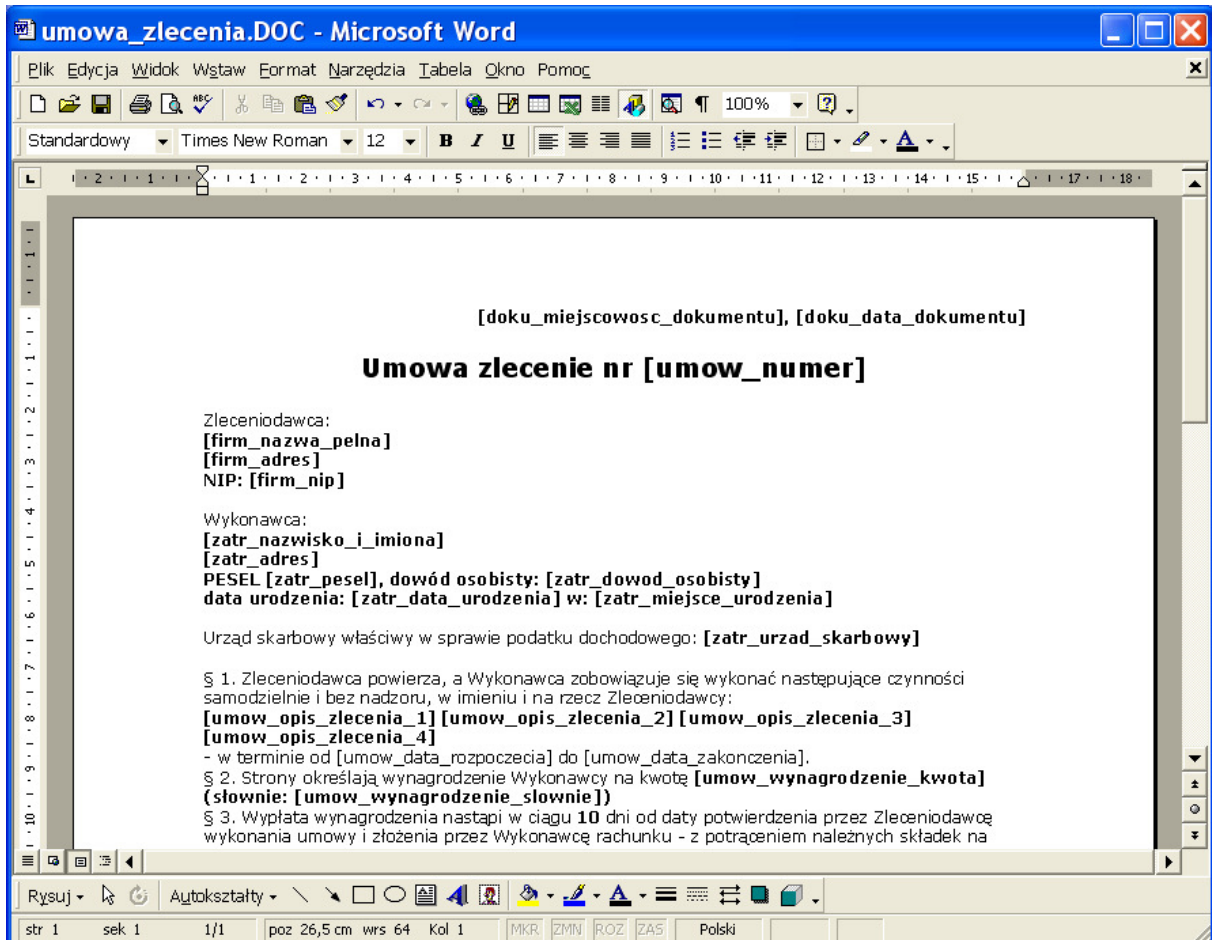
umowa_zlecenia.DOC - Microsoft Word

Plik Edycja Widok Wstaw Format Narzędzia Tabela Okno Pomoc

100%

Standardowy Times New Roman 12 B I U

[doku_miejscowosc_dokumentu], [doku_data_dokumentu]

Umowa zlecenie nr [umow_numer]

Zleceniodawca:
[firm_nazwa_pelna]
[firm_adres]
NIP: [firm_nip]

Wykonawca:
[zatr_nazwisko_i_imiona]
[zatr_adres]
PESEL [zatr_pesel], dowód osobisty: [zatr_dowod_osobisty]
data urodzenia: [zatr_data_urodzenia] w: [zatr_miejsce_urodzenia]

Urząd skarbowy właściwy w sprawie podatku dochodowego: [zatr_urzad_skarbowy]

§ 1. Zleceniodawca powierza, a Wykonawca zobowiązuje się wykonać następujące czynności samodzielnie i bez nadzoru, w imieniu i na rzecz Zleceniodawcy:
[umow_opis_zlecenia_1] [umow_opis_zlecenia_2] [umow_opis_zlecenia_3] [umow_opis_zlecenia_4]
- w terminie od [umow_data_rozpoczecia] do [umow_data_zakonczenia].
§ 2. Strony określają wynagrodzenie Wykonawcy na kwotę [umow_wynagrodzenie_kwota] (słownie: [umow_wynagrodzenie_slownie])
§ 3. Wypłata wynagrodzenia nastąpi w ciągu 10 dni od daty potwierdzenia przez Zleceniodawcę wykonania umowy i złożenia przez Wykonawcę rachunku - z potrąceniem należnych składek na

Rysuj Autokształty

str 1 sek 1 1/1 poz 26,5 cm wrs 64 Kol 1 MKR ZMN ROZ ZAS Polski